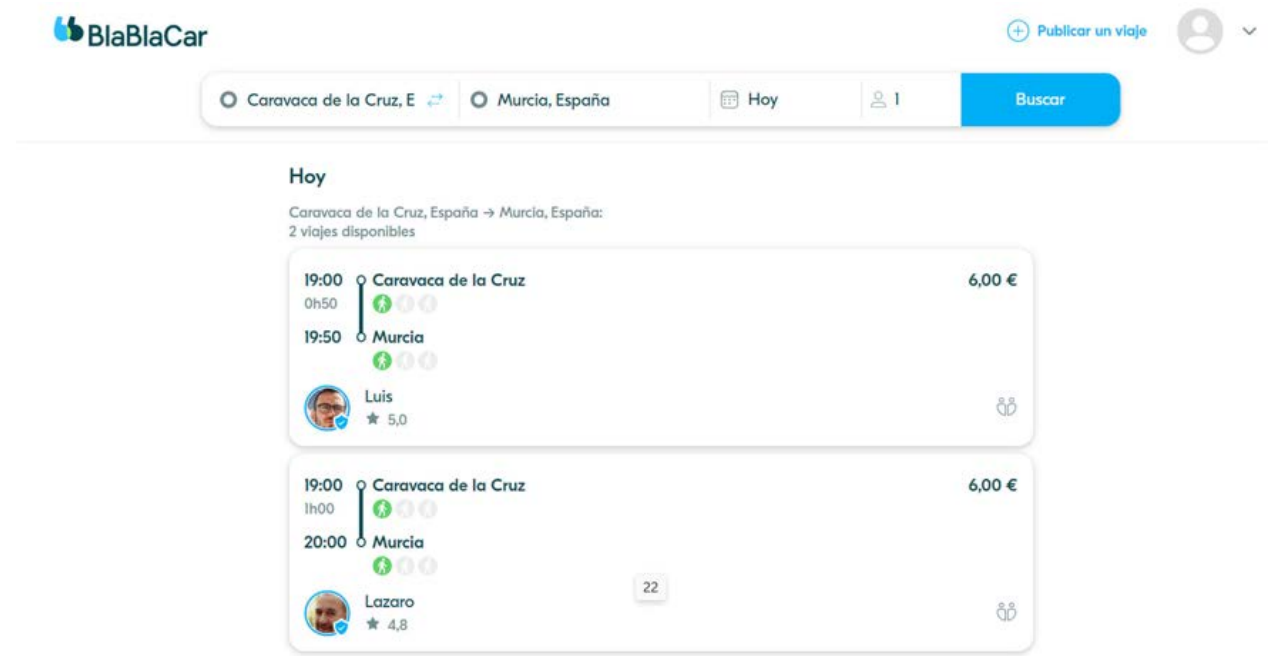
BlaBlaCar

Publicar un viaje

Caravaca de la Cruz, E

Murcia, España

Hoy

1

Buscar

Hoy

Caravaca de la Cruz, España → Murcia, España:
2 viajes disponibles

19:00 Caravaca de la Cruz
0h50
19:50 Murcia

6,00 €

Luis
★ 5,0

19:00 Caravaca de la Cruz
1h00
20:00 Murcia

6,00 €

22

Lazaro
★ 4,8